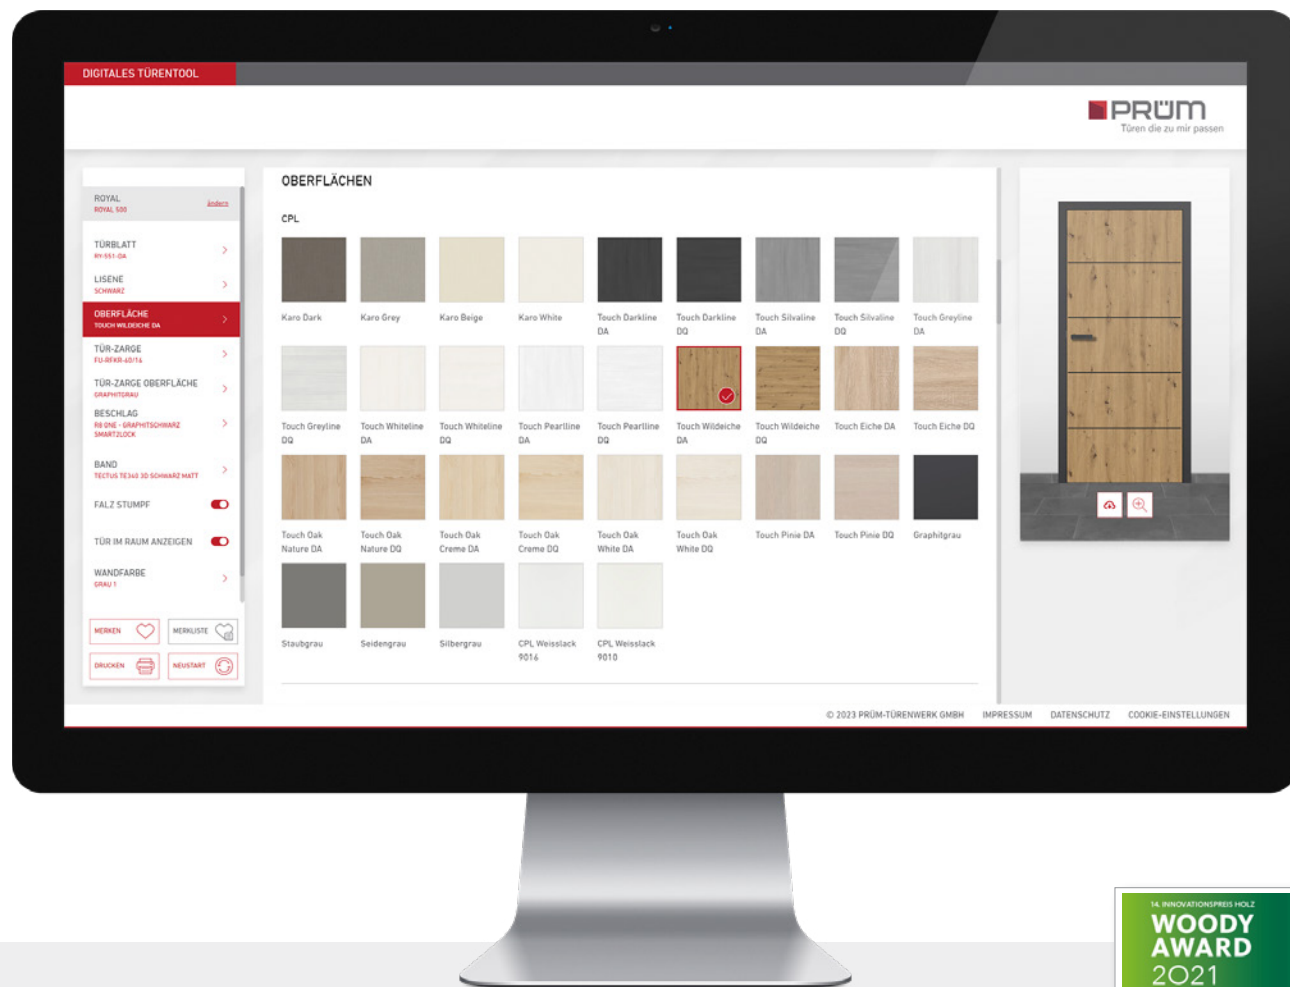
DIGITALES TÜRENTOOL

PRÜM
Türen die zu mir passen

ROYAL
ROYAL 500
ändern

TÜRBLATT
RY-551-DA

LISENE
SCHWARZ

OBERFLÄCHE
TOUCH WILDEICHE DA

TÜR-ZARGE
FU-RFKR-40/16

TÜR-ZARGE OBERFLÄCHE
GRAPHITGRAU

BESCHLAG
RB ONE - GRAPHITSCHWARZ SMART2LOCK

BAND
TECTUS TE540 3D SCHWARZ MATT

FALZ STUMPF

TÜR IM RAUM ANZEIGEN

WANDFARBE
GRAU 1

MERKEN
MERKLISTE
DRUCKEN
NEUSTART

OBERFLÄCHEN

CPL

Karo Dark
Karo Grey
Karo Beige
Karo White
Touch Darkline DA
Touch Darkline DQ
Touch Silvaline DA
Touch Silvaline DQ
Touch Greyline DA

Touch Greyline DQ
Touch Whiteline DA
Touch Whiteline DQ
Touch Pearlline DA
Touch Pearlline DQ
Touch Wildeiche DA
Touch Wildeiche DQ
Touch Eiche DA
Touch Eiche DQ

Touch Oak Nature DA
Touch Oak Nature DQ
Touch Oak Creme DA
Touch Oak Creme DQ
Touch Oak White DA
Touch Oak White DQ
Touch Pinie DA
Touch Pinie DQ
Graphitgrau

Staubgrau
Seidengrau
Silbergrau
CPL Weisslack 9016
CPL Weisslack 9010

© 2023 PRÜM-TÜRENWERK GMBH
IMPRESSUM
DATENSCHUTZ
COOKIE-EINSTELLUNGEN

14. INNOVATIONSPREIS HOLZ
WOODY AWARD
2021